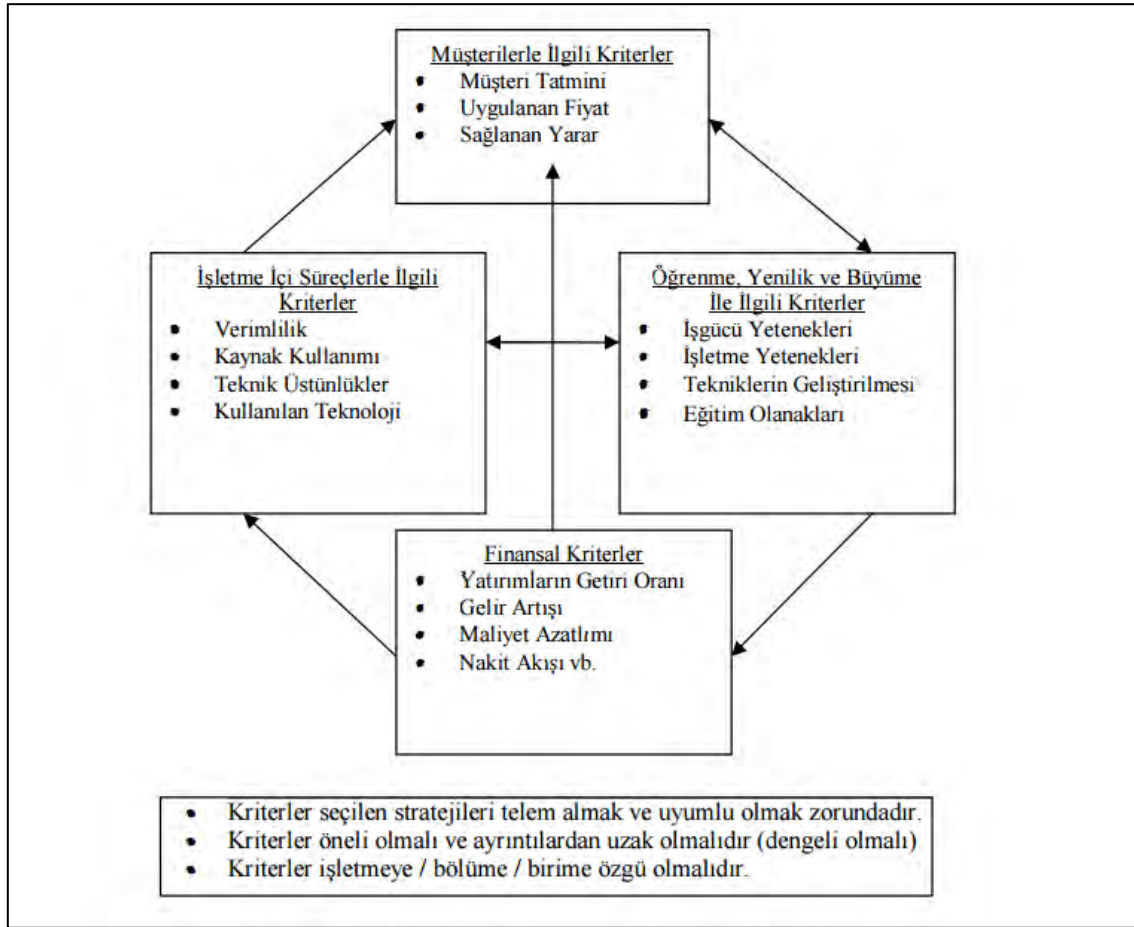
Müşterilerle İlgili Kriterler
- Müşteri Tatmini
- Uygulanan Fiyat
- Sağlanan Yarar

İşletme İçi Süreçlerle İlgili Kriterler
- Verimlilik
- Kaynak Kullanımı
- Teknik Üstünlükler
- Kullanılan Teknoloji

Öğrenme, Yenilik ve Büyüme İle İlgili Kriterler
- İşgücü Yetenekleri
- İşletme Yetenekleri
- Tekniklerin Geliştirilmesi
- Eğitim Olanakları

Finansal Kriterler
- Yatırımların Getiri Oranı
- Gelir Artışı
- Maliyet Azatlımı
- Nakit Akışı vb.

- Kriterler seçilen stratejileri telem almak ve uyumlu olmak zorundadır.
- Kriterler öneli olmalı ve ayrıntılardan uzak olmalıdır (dengeli olmalı)
- Kriterler işletmeye / bölüme / birime özgü olmalıdır.